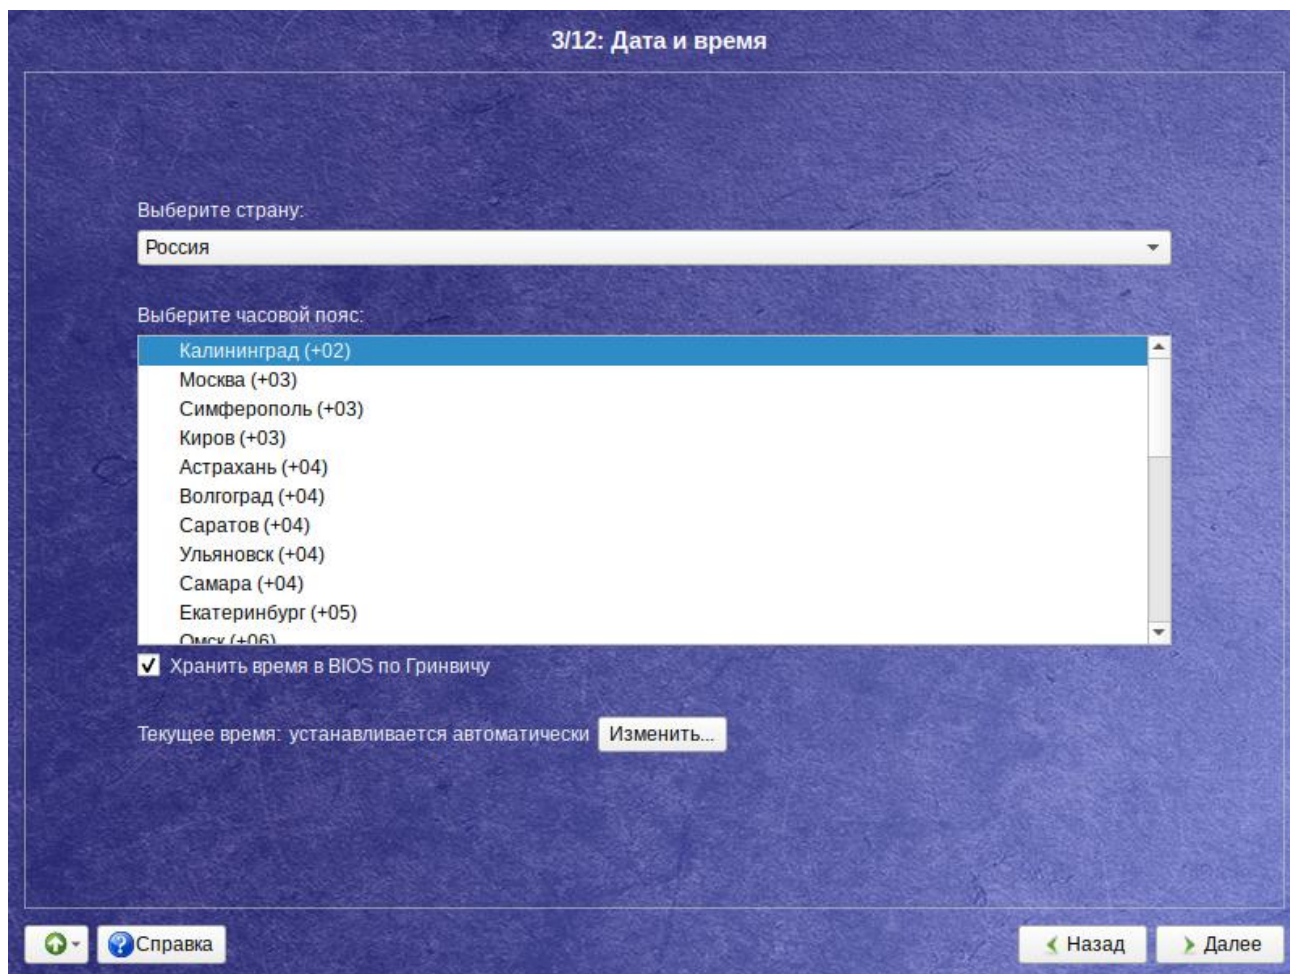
3/12: Дата и время

Выберите страну:

Россия

Выберите часовой пояс:

Калининград (+02)
Москва (+03)
Симферополь (+03)
Киров (+03)
Астрахань (+04)
Волгоград (+04)
Саратов (+04)
Ульяновск (+04)
Самара (+04)
Екатеринбург (+05)
Омск (+06)

Хранить время в BIOS по Гринвичу

Текущее время: устанавливается автоматически Изменить...

Справка

Назад Далее